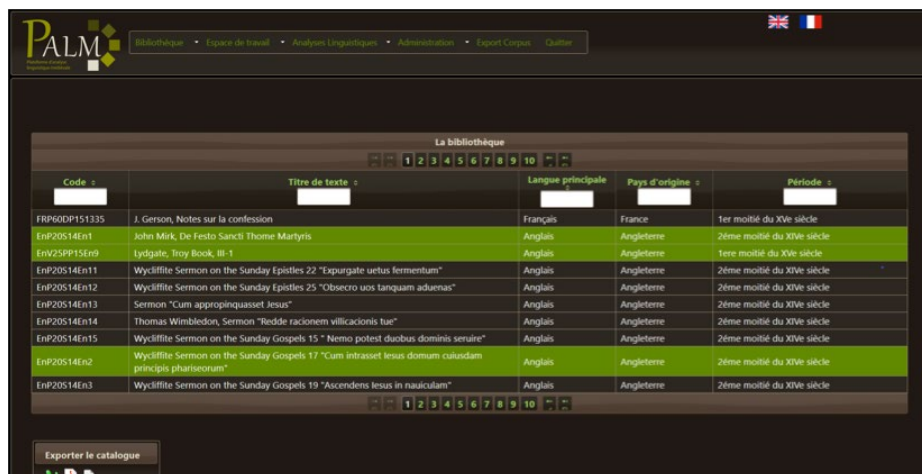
PALM
Plateforme d'analyse linguistique médiévale

Bibliothèque • Espace de travail • Analyses Linguistiques • Administration • Export Corpus Quitter

La bibliothèque

1 2 3 4 5 6 7 8 9 10

| Code | Titre de texte | Langue principale | Pays d'origine | Période |
|---|---|---|---|---|
| FRP60DP151335 | J. Gerson, Notes sur la confession | Français | France | 1er moitié du XVe siècle |
| EnP20S14En1 | John Mirk, De Festo Sancti Thome Martyris | Anglais | Angleterre | 2ème moitié du XIVe siècle |
| EnV25PP15En9 | Lydgate, Troy Book, III-1 | Anglais | Angleterre | 1ere moitié du XVe siècle |
| EnP20S14En11 | Wycliffite Sermon on the Sunday Epistles 22 "Expurgate uetus fermentum" | Anglais | Angleterre | 2ème moitié du XIVe siècle |
| EnP20S14En12 | Wycliffite Sermon on the Sunday Epistles 25 "Obsecro uos tanquam aduenas" | Anglais | Angleterre | 2ème moitié du XIVe siècle |
| EnP20S14En13 | Sermon "Cum appropinquasset Jesus" | Anglais | Angleterre | 2ème moitié du XIVe siècle |
| EnP20S14En14 | Thomas Wimbledon, Sermon "Redde racionem villicacionis tue" | Anglais | Angleterre | 2ème moitié du XIVe siècle |
| EnP20S14En15 | Wycliffite Sermon on the Sunday Gospels 15 " Nemo potest duobus dominis seruire" | Anglais | Angleterre | 2ème moitié du XIVe siècle |
| EnP20S14En2 | Wycliffite Sermon on the Sunday Gospels 17 "Cum intrasset Iesus domum cuiusdam principis phariseorum" | Anglais | Angleterre | 2ème moitié du XIVe siècle |
| EnP20S14En3 | Wycliffite Sermon on the Sunday Gospels 19 "Ascendens Iesus in nauiculam" | Anglais | Angleterre | 2ème moitié du XIVe siècle |

1 2 3 4 5 6 7 8 9 10

Exporter le catalogue